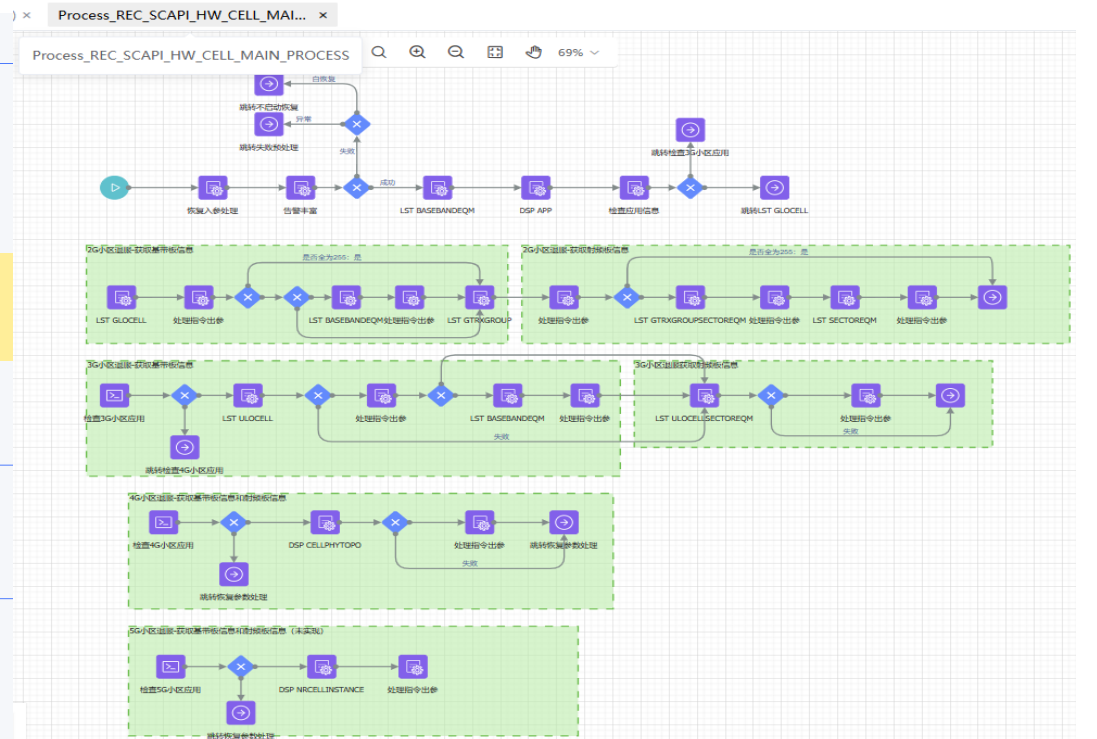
Process_REC_SCAPI_HW_CELL_MAI... ×

Process_REC_SCAPI_HW_CELL_MAIN_PROCESS

69%

自恢复
跳转不启动恢复
异常
跳转失败预处理
失败
跳转检查3G小区应用
成功
恢复入参处理
告警丰富
LST BASEBANDEQM
DSP APP
检查应用信息
跳转LST GLOCELL

2G小区巡检-获取基带板信息
是否全为255：是
LST GLOCELL
处理指令出参
LST BASEBANDEQM
处理指令出参
LST GTRXGROUP

2G小区巡检-获取射频板信息
是否全为255：是
处理指令出参
LST GTRXGROUPSECTOREQM
处理指令出参
LST SECTOREQM
处理指令出参

3G小区巡检-获取基带板信息
检查3G小区应用
LST ULOCELL
处理指令出参
LST BASEBANDEQM
处理指令出参
跳转检查4G小区应用
失败

3G小区巡检获取射频板信息
LST ULOCELLSECTOREQM
处理指令出参
失败

4G小区巡检-获取基带板信息和射频板信息
检查4G小区应用
DSP CELLPHYTOPO
处理指令出参
跳转恢复参数处理
跳转恢复参数处理
失败

5G小区巡检-获取基带板信息和射频板信息（未实现）
检查5G小区应用
DSP NRCELLINSTANCE
处理指令出参
跳转恢复参数处理